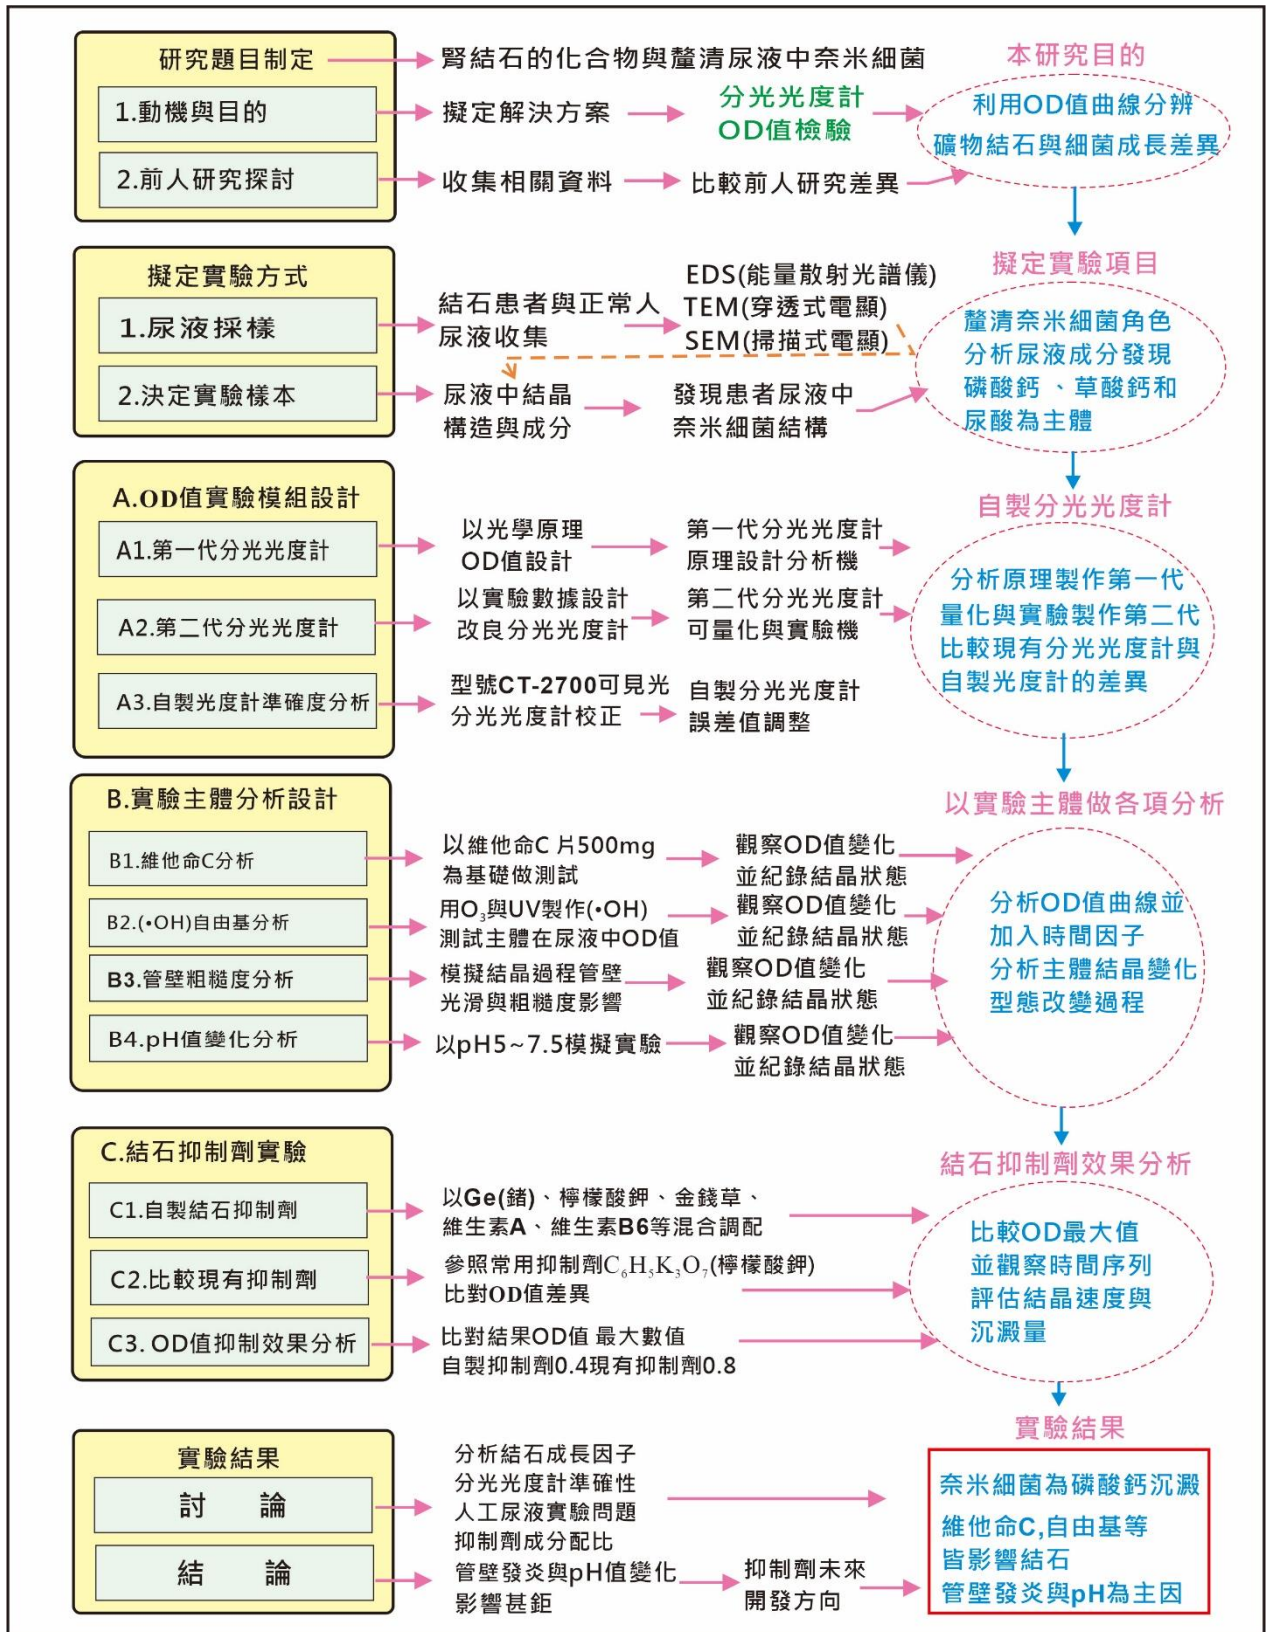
研究題目制定
1.動機與目的
2.前人研究探討

腎結石的化合物與釐清尿液中奈米細菌
擬定解決方案
分光光度計
OD值檢驗
收集相關資料
比較前人研究差異

本研究目的
利用OD值曲線分辨礦物結石與細菌成長差異

擬定實驗方式
1.尿液採樣
2.決定實驗樣本

結石患者與正常人尿液收集
EDS(能量散射光譜儀)
TEM(穿透式電顯)
SEM(掃描式電顯)
尿液中結晶構造與成分
發現患者尿液中奈米細菌結構

擬定實驗項目
釐清奈米細菌角色
分析尿液成分發現
磷酸鈣、草酸鈣和
尿酸為主體

A.OD值實驗模組設計
A1.第一代分光光度計
A2.第二代分光光度計
A3.自製光度計準確度分析

以光學原理
OD值設計
第一代分光光度計
原理設計分析機
以實驗數據設計
改良分光光度計
第二代分光光度計
可量化與實驗機
型號CT-2700可見光
分光光度計校正
自製分光光度計
誤差值調整

自製分光光度計
分析原理製作第一代
量化與實驗製作第二代
比較現有分光光度計與
自製光度計的差異

B.實驗主體分析設計
B1.維他命C分析
B2.(•OH)自由基分析
B3.管壁粗糙度分析
B4.pH值變化分析

以維他命C 片500mg
為基礎做測試
觀察OD值變化
並紀錄結晶狀態
用$O_3$與UV製作(•OH)
測試主體在尿液中OD值
觀察OD值變化
並紀錄結晶狀態
模擬結晶過程管壁
光滑與粗糙度影響
觀察OD值變化
並紀錄結晶狀態
以pH5~7.5模擬實驗
觀察OD值變化
並紀錄結晶狀態

以實驗主體做各項分析
分析OD值曲線並
加入時間因子
分析主體結晶變化
型態改變過程

C.結石抑制劑實驗
C1.自製結石抑制劑
C2.比較現有抑制劑
C3. OD值抑制效果分析

以Ge(鍺)、檸檬酸鉀、金錢草、
維生素A、維生素B6等混合調配
參照常用抑制劑$C_6H_5K_3O_7$(檸檬酸鉀)
比對OD值差異
比對結果OD值 最大數值
自製抑制劑0.4現有抑制劑0.8

結石抑制劑效果分析
比較OD最大值
並觀察時間序列
評估結晶速度與
沉澱量

實驗結果
討　論
結　論

分析結石成長因子
分光光度計準確性
人工尿液實驗問題
抑制劑成分配比
管壁發炎與pH值變化
影響甚鉅
抑制劑未來
開發方向

實驗結果
奈米細菌為磷酸鈣沉澱
維他命C,自由基等
皆影響結石
管壁發炎與pH為主因